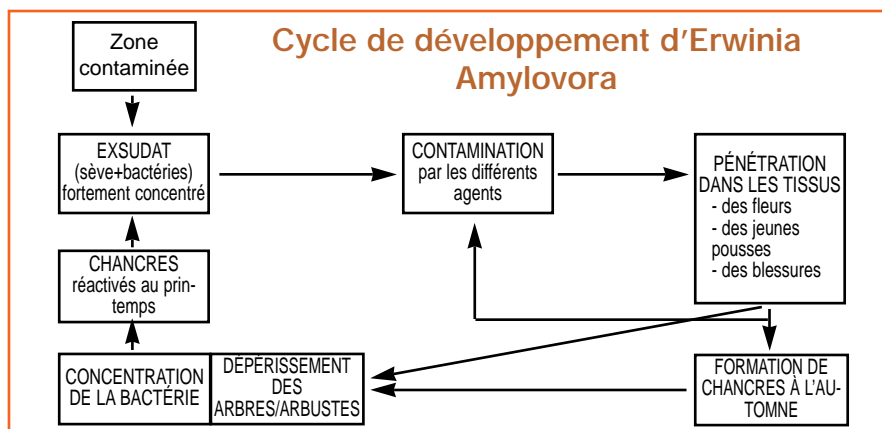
Cycle de développement d'Erwinia Amylovora

Zone contaminée

EXSUDAT (sève+bactéries) fortement concentré

CONTAMINATION par les différents agents

PÉNÉTRATION DANS LES TISSUS
- des fleurs
- des jeunes pousses
- des blessures

CHANCRES réactivés au printemps

FORMATION DE CHANCRES À L'AUTOMNE

CONCENTRATION DE LA BACTÉRIE

DÉPÉRISSEMENT DES ARBRES/ARBUSTES